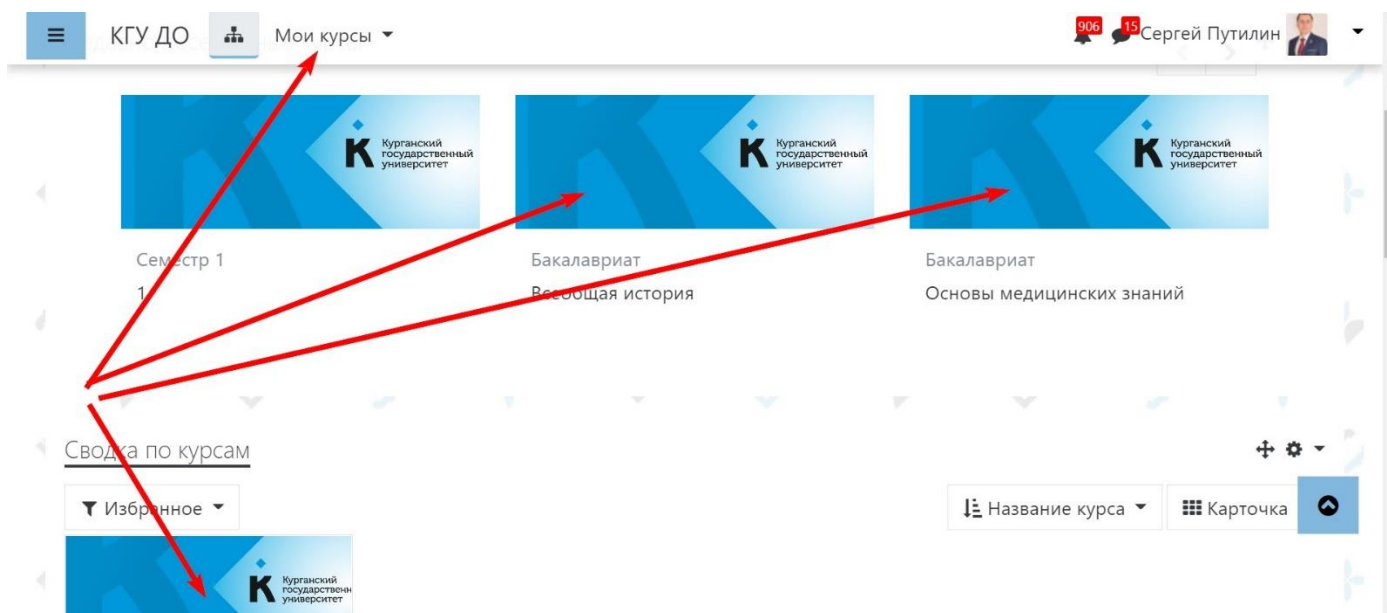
КГУ ДО Мои курсы

906 15 Сергей Путилин

Курганский государственный университет

Курганский государственный университет

Курганский государственный университет

Семестр 1
1

Бакалавриат
Всеобщая история

Бакалавриат
Основы медицинских знаний

Сводка по курсам

Избранное

Название курса

Карточка

Курганский государственный университет